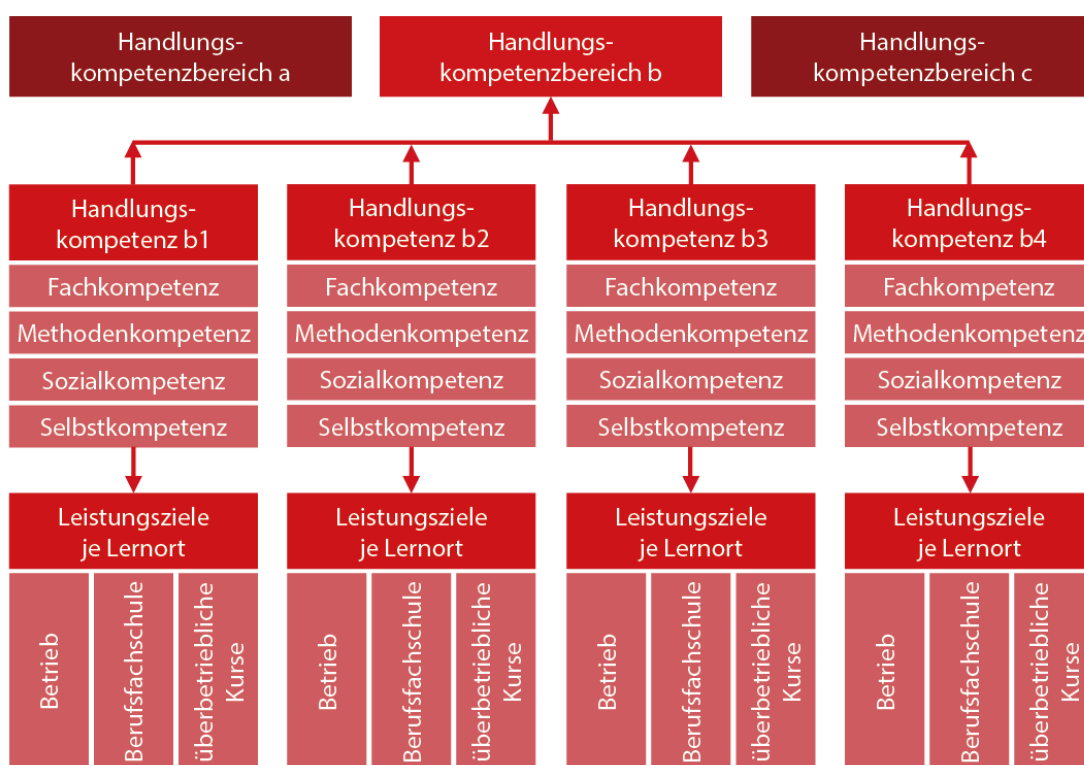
Handlungskompetenzbereich a

Handlungskompetenzbereich b

Handlungskompetenzbereich c

Handlungskompetenz b1
Fachkompetenz
Methodenkompetenz
Sozialkompetenz
Selbstkompetenz

Handlungskompetenz b2
Fachkompetenz
Methodenkompetenz
Sozialkompetenz
Selbstkompetenz

Handlungskompetenz b3
Fachkompetenz
Methodenkompetenz
Sozialkompetenz
Selbstkompetenz

Handlungskompetenz b4
Fachkompetenz
Methodenkompetenz
Sozialkompetenz
Selbstkompetenz

Leistungsziele je Lernort
Betrieb
Berufsfachschule
überbetriebliche Kurse

Leistungsziele je Lernort
Betrieb
Berufsfachschule
überbetriebliche Kurse

Leistungsziele je Lernort
Betrieb
Berufsfachschule
überbetriebliche Kurse

Leistungsziele je Lernort
Betrieb
Berufsfachschule
überbetriebliche Kurse